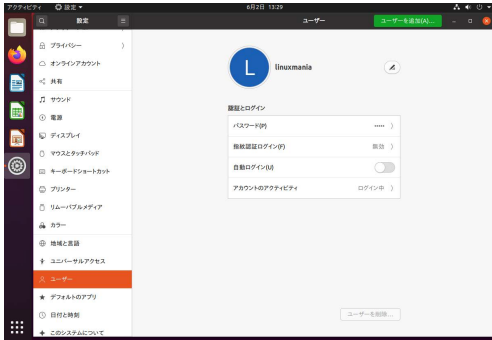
アクティビティ 設定 ▾
6月2日 13:29

設定
ユーザー
ユーザーを追加(A)...

プライバシー
オンラインアカウント
共有
サウンド
電源
ディスプレイ
マウスとタッチパッド
キーボードショートカット
プリンター
リムーバブルメディア
カラー
地域と言語
ユニバーサルアクセス
ユーザー
デフォルトのアプリ
日付と時刻
このシステムについて

L
linuxmania

認証とログイン
パスワード(P) ••••• 〉
指紋認証ログイン(F) 無効 〉
自動ログイン(U)
アカウントのアクティビティ ログイン中 〉

ユーザーを削除...